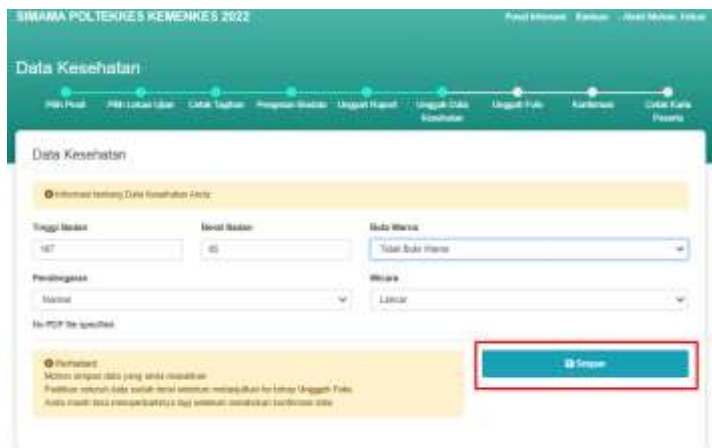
SIMAMA POLTEKKES KEMENKES 2022

Pusat Informasi Bantuan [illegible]

Data Kesehatan

Pilih Prodi Pilih Lokasi Ujian Cetak Tagihan Pengisian Biodata Unggah Rapot Unggah Data Kesehatan Unggah Foto Konfirmasi Cetak Kartu Peserta

Data Kesehatan

Informasi tentang Data Kesehatan Anda

Tinggi Badan
167

Berat Badan
65

Buta Warna
Tidak Buta Warna

Pendengaran
Normal

Wicara
Lancar

No PDF file specified.

Perhatian!
Mohon simpan data yang anda masukkan
Pastikan seluruh data sudah benar sebelum melanjutkan ke tahap Unggah Foto.
Anda masih bisa memperbaikinya lagi sebelum melakukan konfirmasi data

Simpan